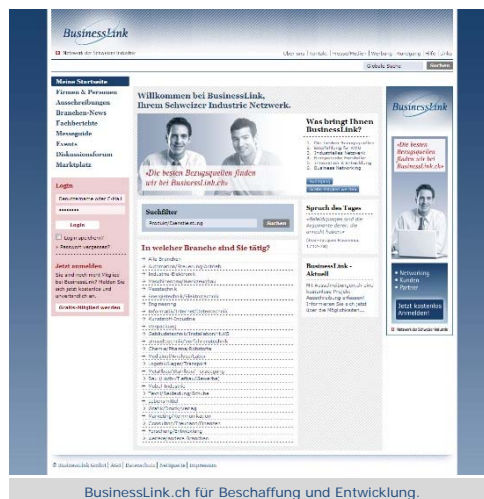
BusinessLink

Netzwerk der Schweizer Industrie

Über uns | Kontakt | Impressum | Werbung | Homepage | Hilfe | Links

Globale Suche Suchen

Meine Startseite
Firmen & Personen
Ausschreibungen
Branchen-News
Fachberichte
Messeguide
Events
Diskussionsforum
Marktplatz

Login
Benutzername oder E-Mail
••••••••
Login
Login speichern?
Passwort vergessen?

Jetzt anmelden
Sie sind noch nicht Mitglied bei BusinessLink? Holen Sie sich jetzt kostenlos und unverbindlich an.
Gratis-Mitglied werden

Willkommen bei BusinessLink, Ihrem Schweizer Industrie Netzwerk.

«Die besten Bezugsquellen finden wir bei BusinessLink.ch»

Was bringt Ihnen BusinessLink?
1. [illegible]
2. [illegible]
3. Industrielles Netzwerk
4. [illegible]
5. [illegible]
6. Business Networking

Suchfilter
Produkt/Dienstleistung Suchen

In welcher Branche sind Sie tätig?
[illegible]

Spruch des Tages
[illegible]

BusinessLink - Aktuell
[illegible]

BusinessLink
«Die besten Bezugsquellen finden wir bei BusinessLink.ch»
Networking
Kunden
Partner
Jetzt kostenlos Anmelden!
Netzwerk der Schweizer Industrie

© BusinessLink GmbH | AGB | Datenschutz | Partner | Impressum

BusinessLink.ch für Beschaffung und Entwicklung.